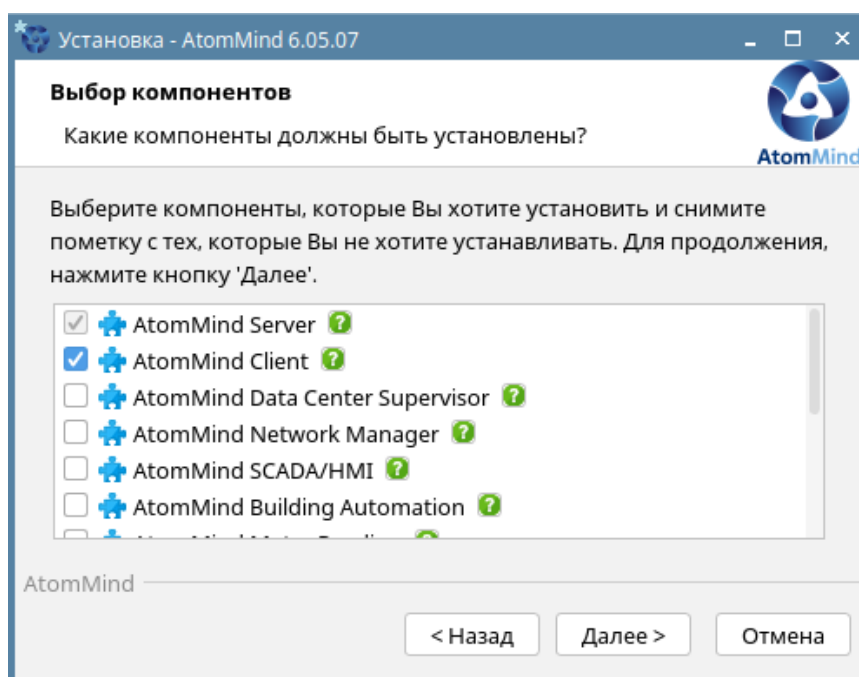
Установка - AtomMind 6.05.07

Выбор компонентов

Какие компоненты должны быть установлены?

AtomMind

Выберите компоненты, которые Вы хотите установить и снимите пометку с тех, которые Вы не хотите устанавливать. Для продолжения, нажмите кнопку 'Далее'.

AtomMind Server ?
AtomMind Client ?
AtomMind Data Center Supervisor ?
AtomMind Network Manager ?
AtomMind SCADA/HMI ?
AtomMind Building Automation ?
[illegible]

AtomMind

< Назад
Далее >
Отмена